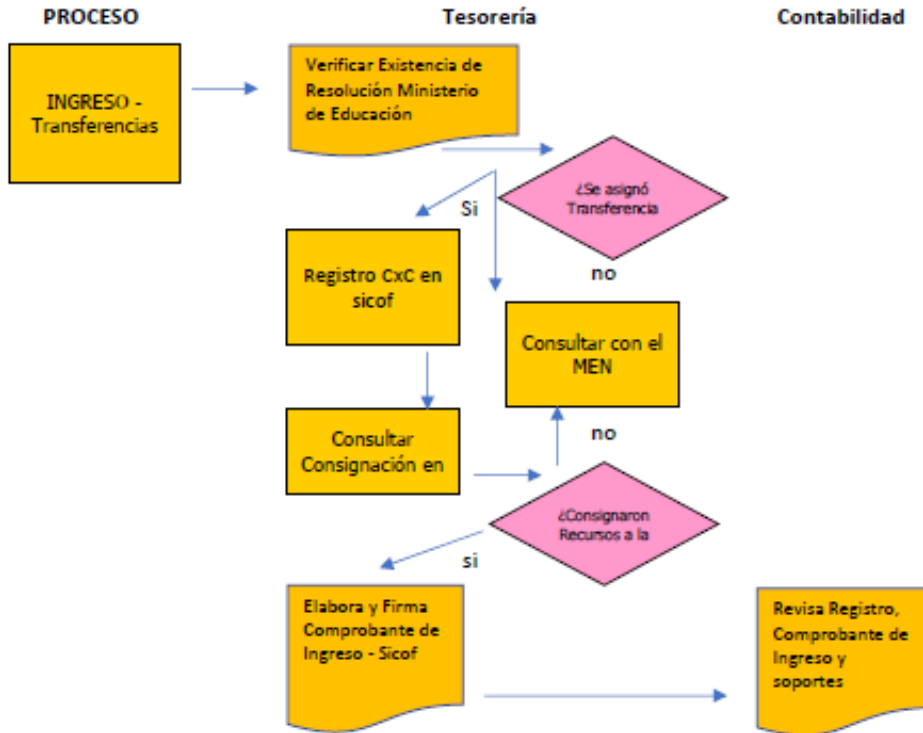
PROCESO

Tesorería

Contabilidad

INGRESO - Transferencias

Verificar Existencia de Resolución Ministerio de Educación

¿Se asignó Transferencia

Si

no

Registro CxC en sicof

Consultar con el MEN

no

Consultar Consignación en

¿Consignaron Recursos a la

si

Elabora y Firma Comprobante de Ingreso - Sicof

Revisa Registro, Comprobante de Ingreso y soportes